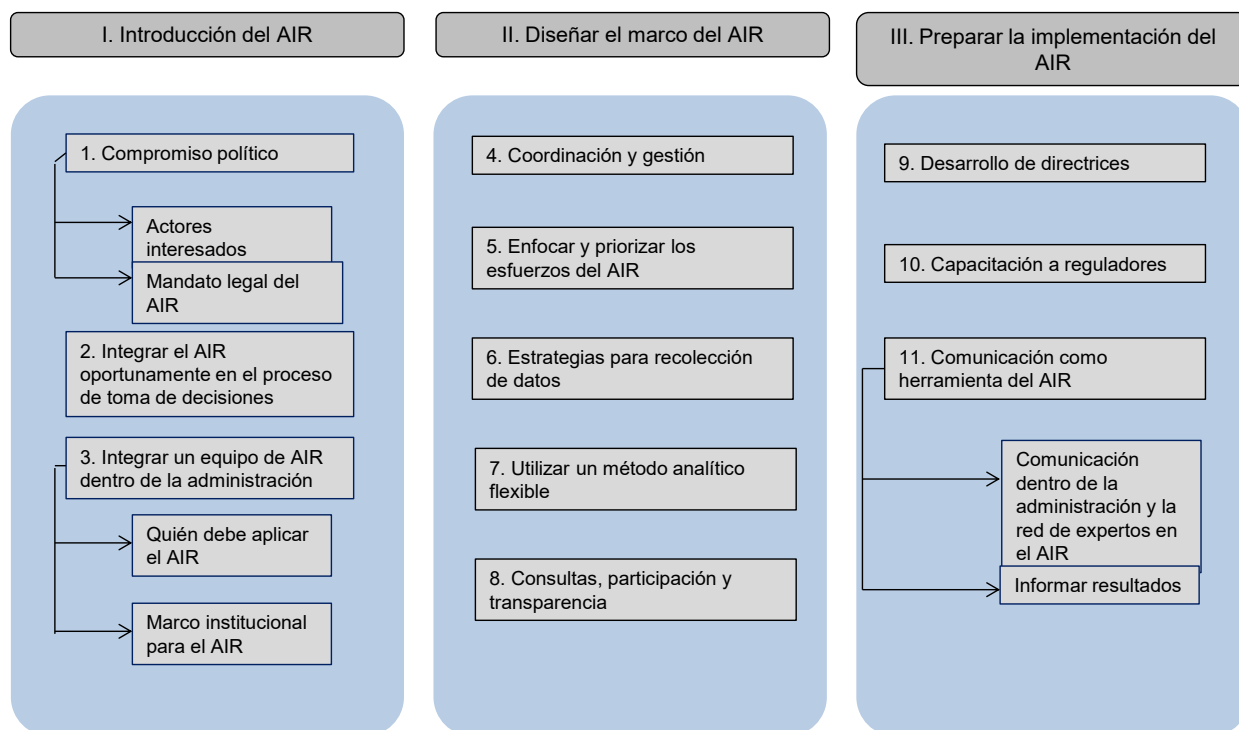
I. Introducción del AIR

1. Compromiso político

Actores interesados

Mandato legal del AIR

2. Integrar el AIR oportunamente en el proceso de toma de decisiones

3. Integrar un equipo de AIR dentro de la administración

Quién debe aplicar el AIR

Marco institucional para el AIR

II. Diseñar el marco del AIR

4. Coordinación y gestión

5. Enfocar y priorizar los esfuerzos del AIR

6. Estrategias para recolección de datos

7. Utilizar un método analítico flexible

8. Consultas, participación y transparencia

III. Preparar la implementación del AIR

9. Desarrollo de directrices

10. Capacitación a reguladores

11. Comunicación como herramienta del AIR

Comunicación dentro de la administración y la red de expertos en el AIR

Informar resultados